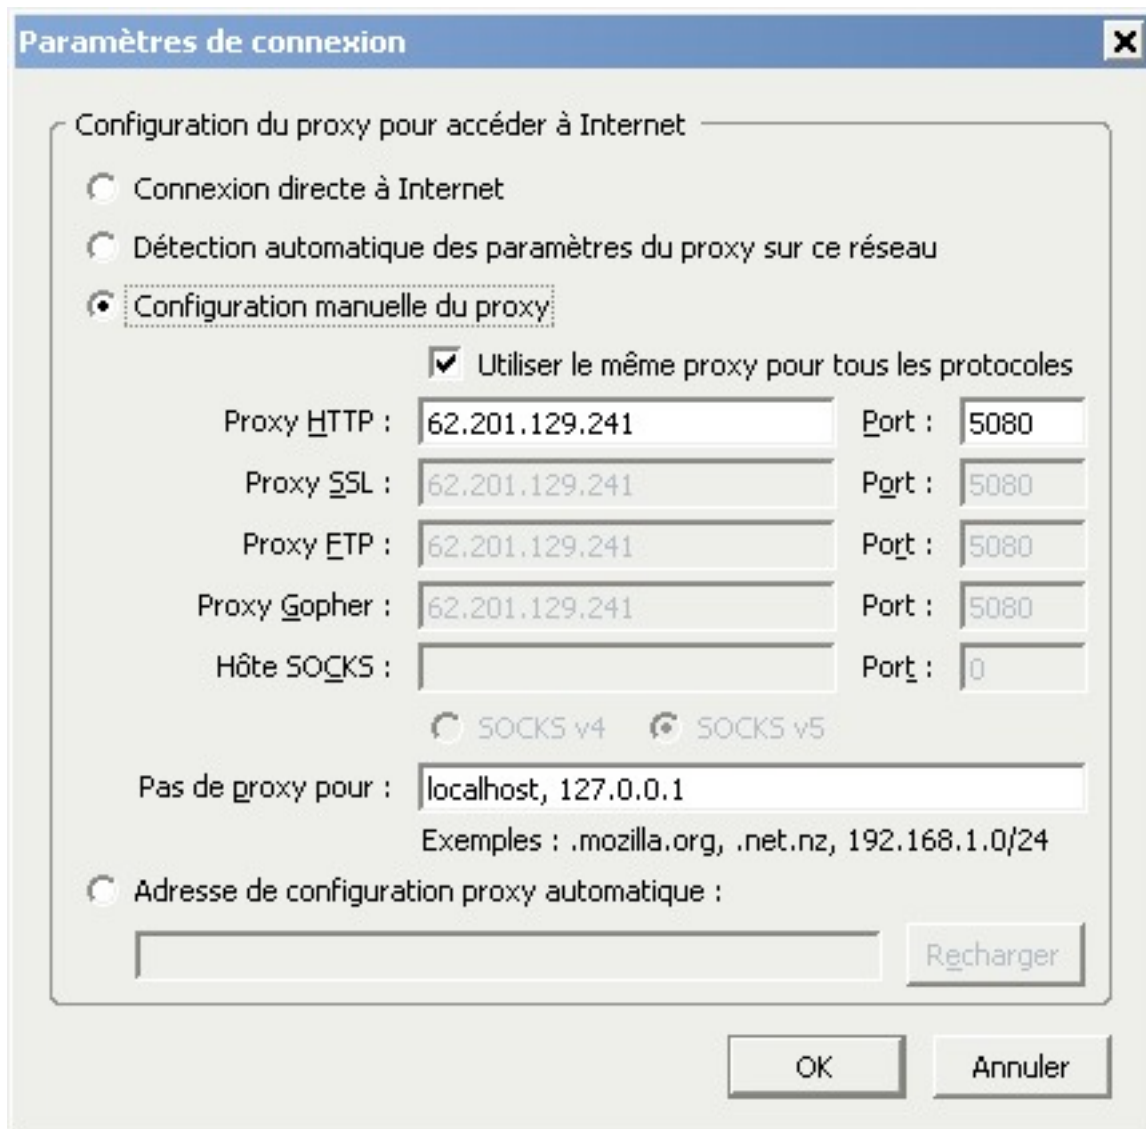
Paramètres de connexion

×

Configuration du proxy pour accéder à Internet

Connexion directe à Internet

Détection automatique des paramètres du proxy sur ce réseau

Configuration manuelle du proxy

Utiliser le même proxy pour tous les protocoles

| | | | |
|---|---|---|---|
| Proxy HTTP : | 62.201.129.241 | Port : | 5080 |
| Proxy SSL : | 62.201.129.241 | Port : | 5080 |
| Proxy FTP : | 62.201.129.241 | Port : | 5080 |
| Proxy Gopher : | 62.201.129.241 | Port : | 5080 |
| Hôte SOCKS : | | Port : | 0 |

SOCKS v4   SOCKS v5

Pas de proxy pour : localhost, 127.0.0.1

Exemples : .mozilla.org, .net.nz, 192.168.1.0/24

Adresse de configuration proxy automatique :

Recharger

OK   Annuler